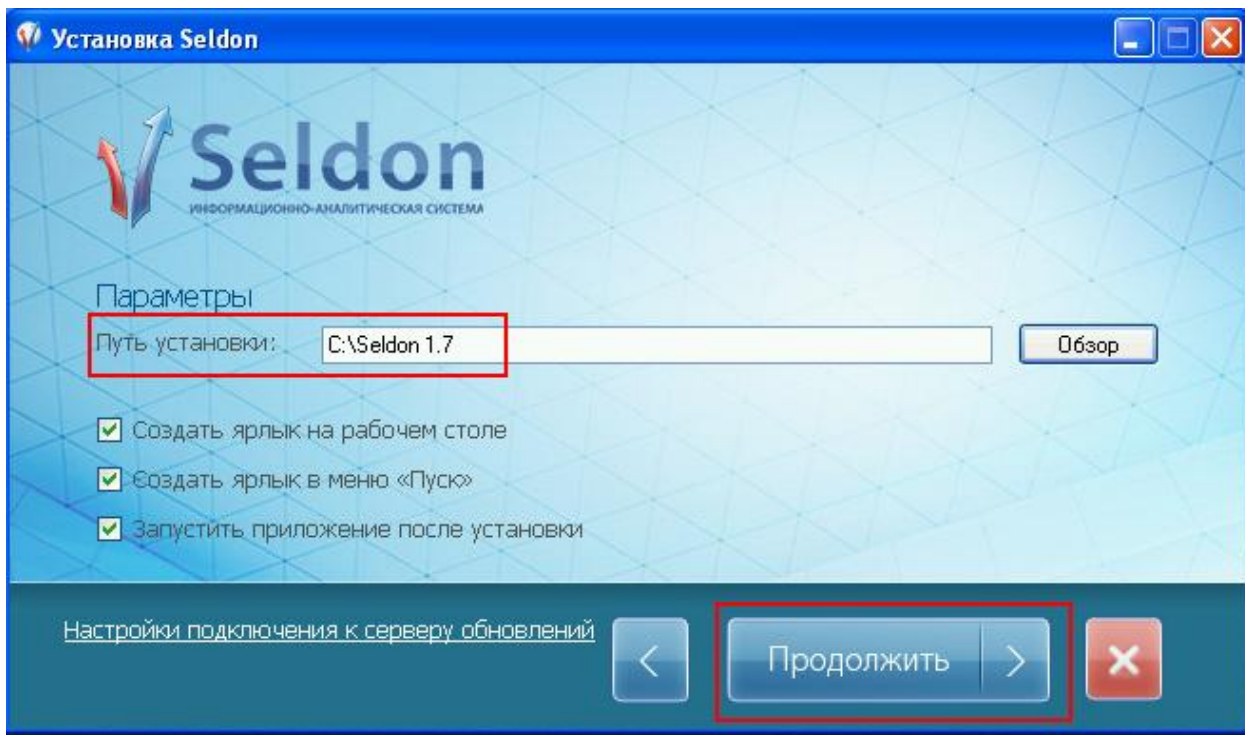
Установка Seldon

Seldon
ИНФОРМАЦИОННО-АНАЛИТИЧЕСКАЯ СИСТЕМА

Параметры

Путь установки: C:\Seldon 1.7 Обзор

Создать ярлык на рабочем столе

Создать ярлык в меню «Пуск»

Запустить приложение после установки

Настройки подключения к серверу обновлений

Продолжить